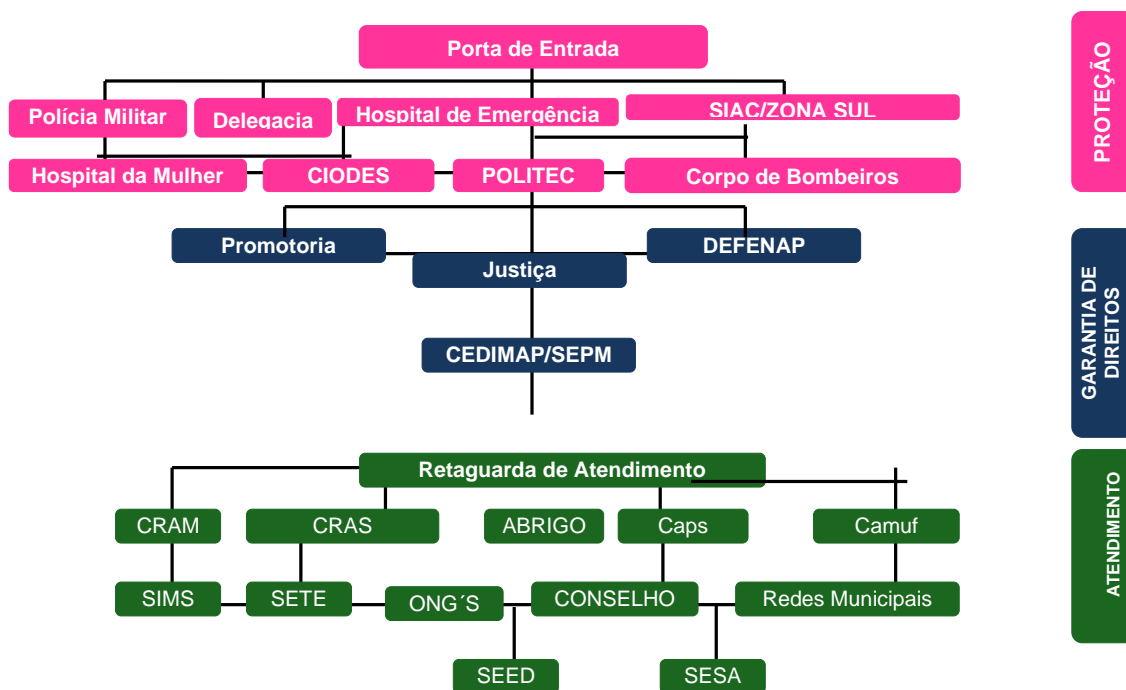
Porta de Entrada

Polícia Militar

Delegacia

Hospital de Emergência

SIAC/ZONA SUL

Hospital da Mulher

CIODES

POLITEC

Corpo de Bombeiros

Promotoria

DEFENAP

Justiça

CEDIMAP/SEPM

Retaguarda de Atendimento

CRAM

CRAS

ABRIGO

Caps

Camuf

SIMS

SETE

ONG´S

CONSELHO

Redes Municipais

SEED

SESA

PROTEÇÃO

GARANTIA DE DIREITOS

ATENDIMENTO